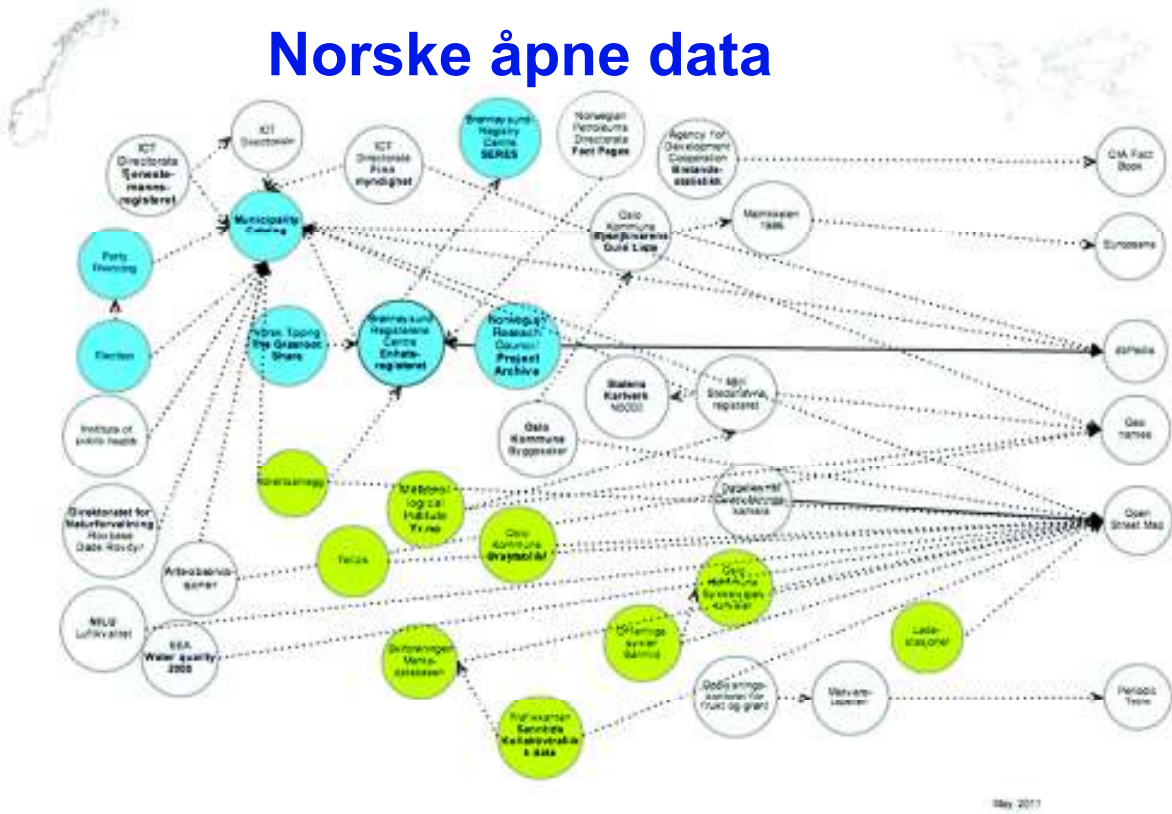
Norske åpne data

ICT Directorate Tjenestemanns-registeret

ICT Directorate

ICT Directorate Fine myndighet

Brønnøysund Registry Centre SERES

Norwegian Petroleums Directorate Fact Pages

Agency for Development Cooperation Bistands-statistikk

CIA Fact Book

Municipality Catalog

Party financing

Oslo Kommune Byggesøknads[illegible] Guld Liste

Mattilsynet 1986

Europeana

Election

Norsk Tipping The Grasroot Share

Brønnøysund Registrene Centre Enhets-registeret

Norwegian Research Council Project Archive

dbPedia

Institute of public health

Statens Kartverk NSDDD

NRK Stedsnavns-registeret

Oslo Kommune Byggesaker

Geo names

Kunstsamlinger

Meteorological Institute Yr.no

Datasett fra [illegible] kamera

Direktoratet for Naturforvaltning Rovbase Døde Rovdyr

Felles

Oslo Kommune Graymonitor

Open Street Map

Arbeidsmarkeds-sjanser

Oslo Kommune Sykkelparkering

NILU Luftkvalitet

SSB Water quality 2008

Skiforeningen Merke-databasen

Offentlige synker Sammen

Lade-stasjoner

Opplysningskontoret for frukt og grønt

Matvaretabellen

Periodic Table

Trafikketaten Sanntids Kollektivtrafikk data

May 2011